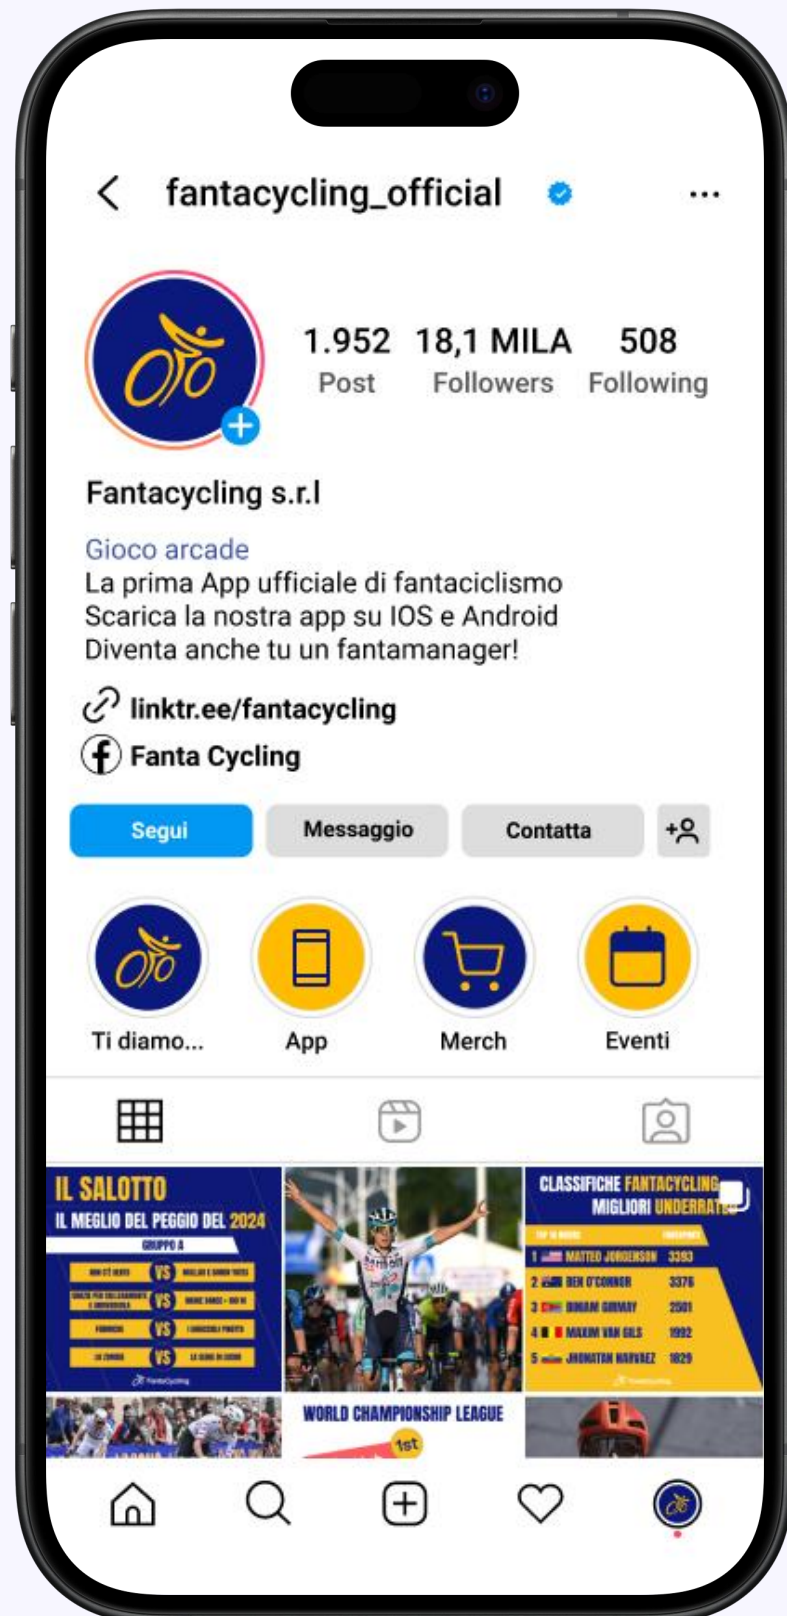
fantacycling_official

1.952 Post
18,1 MILA Followers
508 Following

Fantacycling s.r.l

Gioco arcade
La prima App ufficiale di fantaciclismo
Scarica la nostra app su IOS e Android
Diventa anche tu un fantamanager!

linktr.ee/fantacycling
Fanta Cycling

Segui
Messaggio
Contatta

Ti diamo...
App
Merch
Eventi

IL SALOTTO
IL MEGLIO DEL PEGGIO DEL 2024
GRUPPO A
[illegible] VS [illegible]
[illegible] VS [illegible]
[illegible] VS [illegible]
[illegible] VS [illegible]

CLASSIFICHE FANTACYCLING
MIGLIORI UNDERRATED
1 MATTEO JORGENSON 3393
2 BEN O'CONNOR 3376
3 BINIAM GIRMAY 2501
4 MAXIM VAN GILS 1992
5 JHONATAN NARVAEZ 1829

WORLD CHAMPIONSHIP LEAGUE
1st